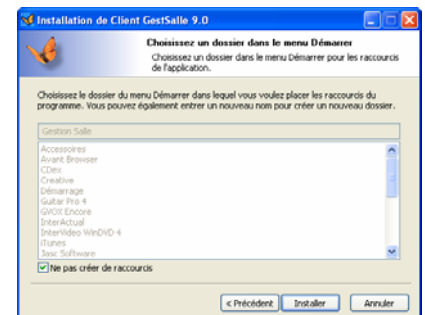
Installation de Client GestSalle 9.0

Choisissez un dossier dans le menu Démarrer
Choisissez un dossier dans le menu Démarrer pour les raccourcis de l'application.

Choisissez le dossier du menu Démarrer dans lequel vous voulez placer les raccourcis du programme. Vous pouvez également entrer un nouveau nom pour créer un nouveau dossier.

Gestion Salle

Accessoires
Avant Browser
CDex
Creative
Démarrage
Guitar Pro 4
GVOX Encore
InterActual
InterVideo WinDVD 4
iTunes
Jasc Software

Ne pas créer de raccourcis

< Précédent Installer Annuler